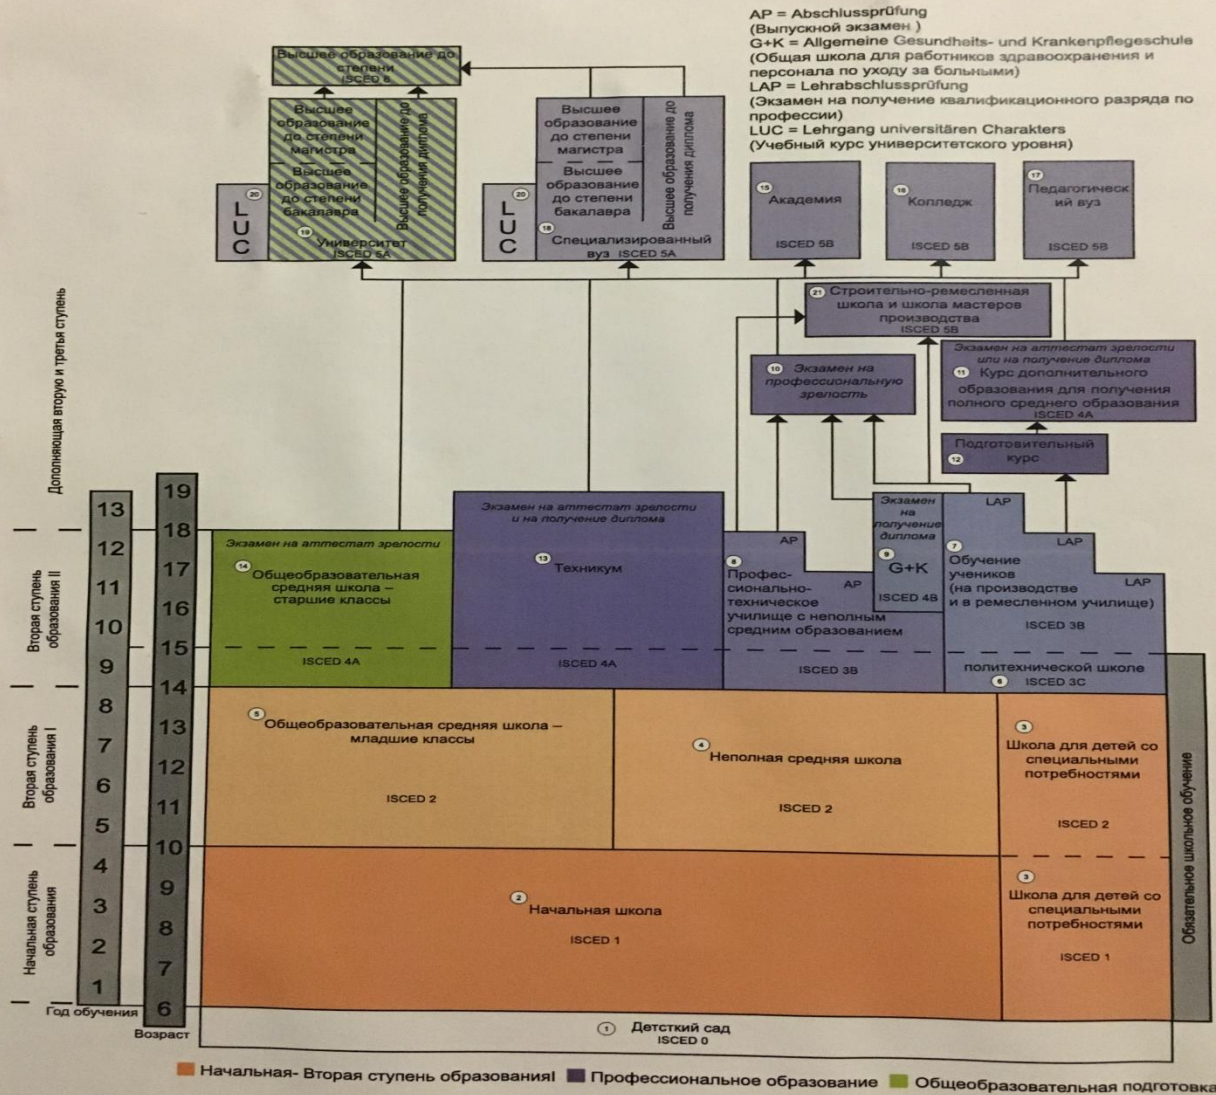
AP = Abschlussprüfung
(Выпускной экзамен )
G+K = Allgemeine Gesundheits- und Krankenpflegeschule
(Общая школа для работников здравоохранения и персонала по уходу за больными)
LAP = Lehrabschlussprüfung
(Экзамен на получение квалификационного разряда по профессии)
LUC = Lehrgang universitären Charakters
(Учебный курс университетского уровня)

Высшее образование до степени
ISCED 6

Высшее образование до степени магистра

Высшее образование до степени бакалавра

Высшее образование до получения диплома

20 LUC

19 Университет
ISCED 5A

Высшее образование до степени магистра

Высшее образование до степени бакалавра

Высшее образование до получения диплома

20 LUC

18 Специализированный вуз ISCED 5A

15 Академия
ISCED 5B

16 Колледж
ISCED 5B

17 Педагогический вуз
ISCED 5B

21 Строительно-ремесленная школа и школа мастеров производства
ISCED 5B

10 Экзамен на профессиональную зрелость

Экзамен на аттестат зрелости или на получение диплома
11 Курс дополнительного образования для получения полного среднего образования
ISCED 4A

Подготовительный
12 курс

Дополняющая вторую и третью ступень

Вторая ступень образования II

Вторая ступень образования I

Начальная ступень образования

| 13 | 19 |
|---|---|
| 12 | 18 |
| 11 | 17 |
| 10 | 16 |
| 9 | 15 |
| 8 | 14 |
| 7 | 13 |
| 6 | 12 |
| 5 | 11 |
| 4 | 10 |
| 3 | 9 |
| 2 | 8 |
| 1 | 7 |
| | 6 |

Год обучения
Возраст

Экзамен на аттестат зрелости
14 Общеобразовательная средняя школа – старшие классы
ISCED 4A

Экзамен на аттестат зрелости и на получение диплома
13 Техникум
ISCED 4A

AP
8 Профессионально-техническое училище с неполным средним образованием
AP
ISCED 3B

Экзамен на получение диплома
9 G+K
ISCED 4B

LAP
LAP
7 Обучение учеников (на производстве и в ремесленном училище)
LAP
ISCED 3B

политехнической школе
6 ISCED 3C

5 Общеобразовательная средняя школа – младшие классы
ISCED 2

4 Неполная средняя школа
ISCED 2

3 Школа для детей со специальными потребностями
ISCED 2

2 Начальная школа
ISCED 1

3 Школа для детей со специальными потребностями
ISCED 1

Обязательное школьное обучение

1 Детский сад
ISCED 0

Начальная- Вторая ступень образования! Профессиональное образование Общеобразовательная подготовка